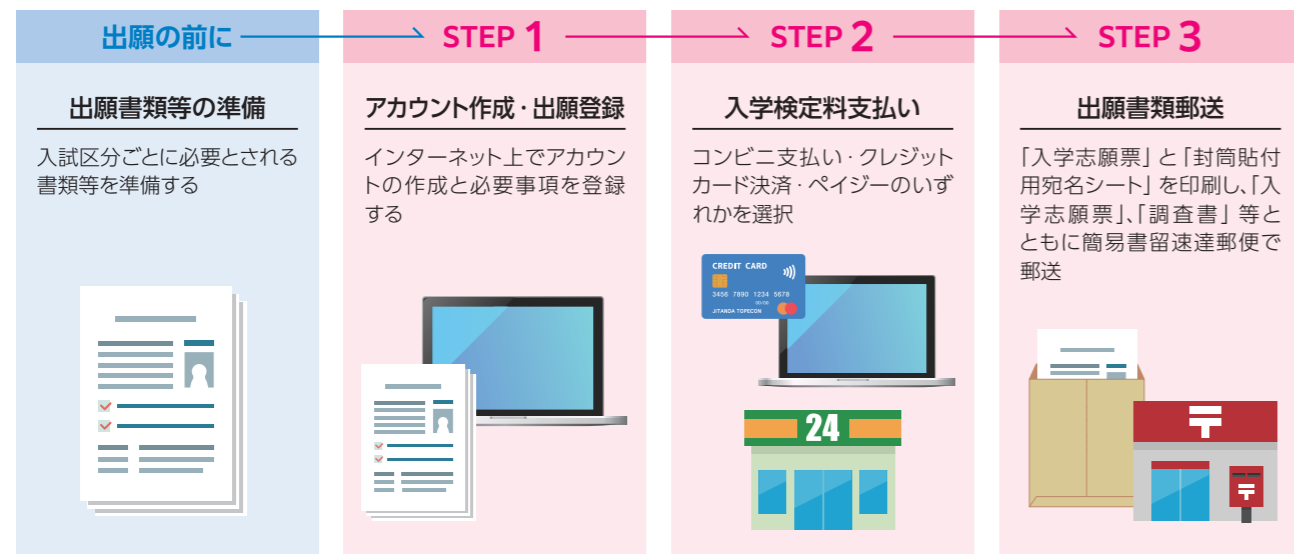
出願の前に

出願書類等の準備

入試区分ごとに必要とされる書類等を準備する

STEP 1

アカウント作成・出願登録

インターネット上でアカウントの作成と必要事項を登録する

STEP 2

入学検定料支払い

コンビニ支払い・クレジットカード決済・ペイジーのいずれかを選択

CREDIT CARD
3456 7890 1234 5678
JITANDA TOPECON

24

STEP 3

出願書類郵送

「入学志願票」と「封筒貼付用宛名シート」を印刷し、「入学志願票」、「調査書」等とともに簡易書留速達郵便で郵送